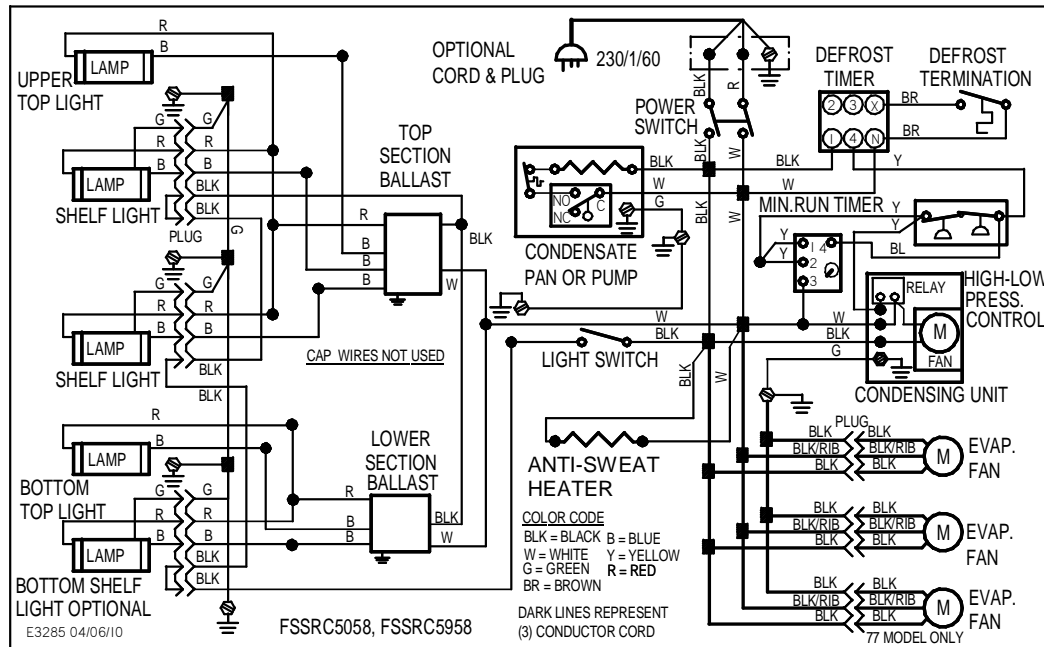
R
B
LAMP
UPPER
TOP LIGHT
G
G
R
R
B
B
LAMP
BLK
SHELF LIGHT
BLK
PLUG
G
TOP
SECTION
BALLAST
R
B
B
B
BLK
W
G
G
R
R
B
B
LAMP
BLK
SHELF LIGHT
BLK
CAP WIRES NOT USED
R
B
LAMP
BOTTOM
TOP LIGHT
G
G
R
R
B
B
LAMP
BLK
BLK
BOTTOM SHELF
LIGHT OPTIONAL
LOWER
SECTION
BALLAST
R
B
B
BLK
W
E3285 04/06/10
FSSRC5058, FSSRC5958

OPTIONAL
CORD & PLUG
230/1/60
BLK
R
POWER
SWITCH
BLK
W
BLK
W
G
NO
NC
C
CONDENSATE
PAN OR PUMP
BLK
W
W
BLK
LIGHT SWITCH
BLK
W
ANTI-SWEAT
HEATER
COLOR CODE
BLK = BLACK B = BLUE
W = WHITE Y = YELLOW
G = GREEN R = RED
BR = BROWN
DARK LINES REPRESENT
(3) CONDUCTOR CORD

DEFROST
TIMER
2 3 X
1 4 N
DEFROST
TERMINATION
BR
BR
BLK
Y
W
MIN.RUN TIMER
Y
Y
Y
Y
1 4
2
3
BL
RELAY
HIGH-LOW
PRESS.
CONTROL
W
BLK
G
M
FAN
CONDENSING UNIT
PLUG
BLK
BLK/RIB
BLK
BLK
BLK/RIB
BLK
M
EVAP.
FAN
BLK
BLK/RIB
BLK
BLK
BLK/RIB
BLK
M
EVAP.
FAN
BLK
BLK/RIB
BLK
BLK
BLK/RIB
BLK
M
EVAP.
FAN
77 MODEL ONLY